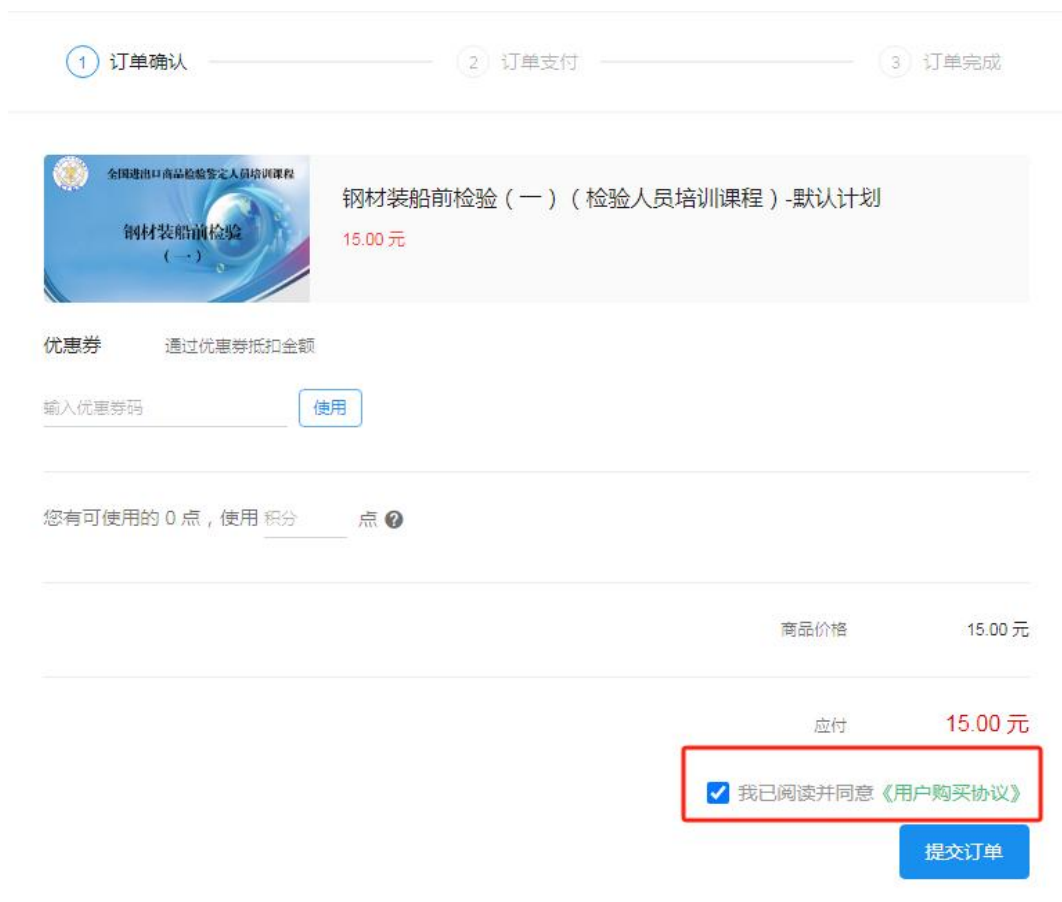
1 订单确认

2 订单支付

3 订单完成

全国进出口商品检验鉴定人员培训课程

钢材装船前检验（一）

钢材装船前检验（一）（检验人员培训课程）-默认计划

15.00 元

优惠券 通过优惠券抵扣金额

输入优惠券码

使用

您有可使用的 0 点，使用 积分 点

商品价格 15.00 元

应付 15.00 元

我已阅读并同意《用户购买协议》

提交订单